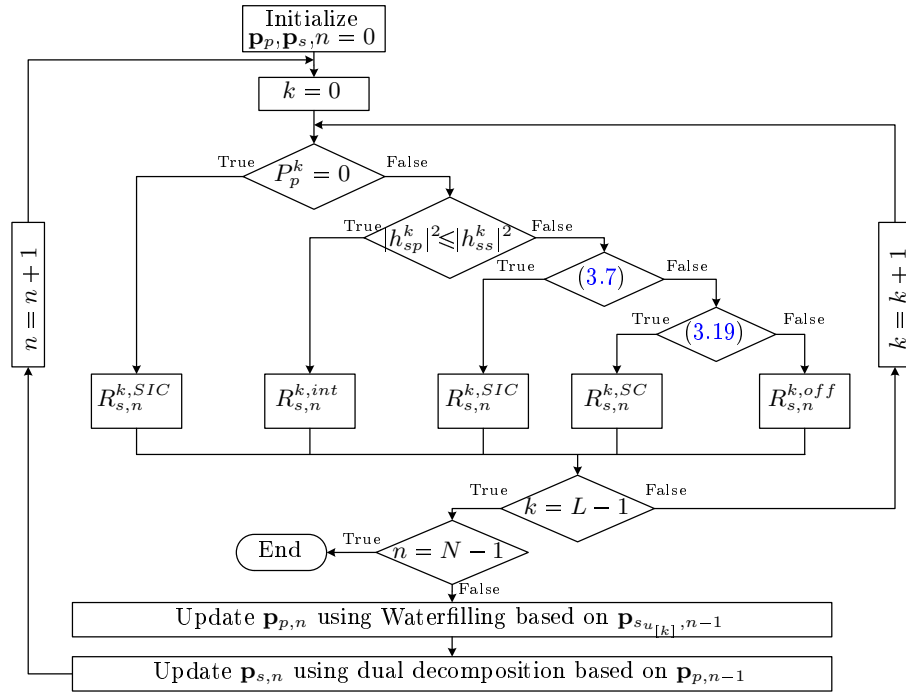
Initialize
$\mathbf{p}_p, \mathbf{p}_s, n = 0$

$k = 0$

$P_p^k = 0$

True

False

$|h_{sp}^k|^2 \leq |h_{ss}^k|^2$

True

False

(3.7)

True

False

(3.19)

True

False

$n = n + 1$

$k = k + 1$

$R_{s,n}^{k,SIC}$

$R_{s,n}^{k,int}$

$R_{s,n}^{k,SIC}$

$R_{s,n}^{k,SC}$

$R_{s,n}^{k,off}$

True

$k = L - 1$

False

End

True

$n = N - 1$

False

Update $\mathbf{p}_{p,n}$ using Waterfilling based on $\mathbf{p}_{s_{u_{[k]}},n-1}$

Update $\mathbf{p}_{s,n}$ using dual decomposition based on $\mathbf{p}_{p,n-1}$